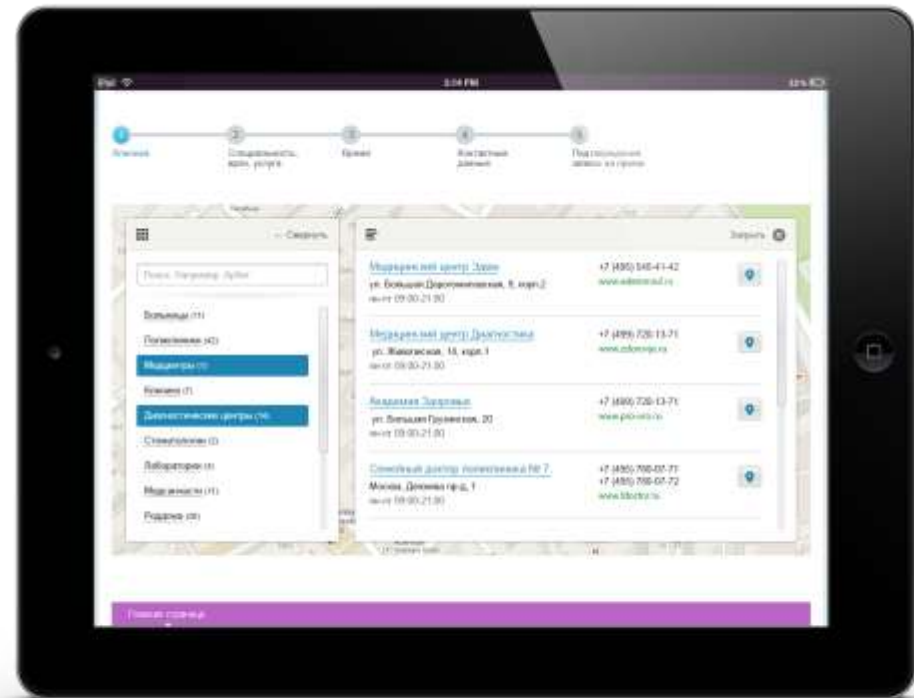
iPad 3:34 PM 63%

1 Клиника
2 Специальность, врач, услуга
3 Время
4 Контактные данные
5 Подтверждение записи на прием

Свернуть

Поиск. Например: Арбат

Больницы (11)
Поликлиники (42)
Медцентры (3)
Клиники (7)
Диагностические центры (14)
Стоматологии (2)
Лаборатории (1)
Медсанчасти (11)
Роддома (20)

Закрыть

Медицинский центр Здоровье
ул. Большая Дорогомиловская, 5, корп.2
пн-пт 09:00-21:00
+7 (495) 545-41-42
www.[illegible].ru

Медицинский центр Диагностика
ул. Живописная, 10, корп.1
пн-пт 09:00-21:00
+7 (499) 720-13-71
www.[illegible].ru

Академия Здоровья
ул. Большая Грузинская, 20
пн-пт 09:00-21:00
+7 (499) 720-13-71
www.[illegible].ru

Семейный доктор поликлиника № 7
Москва, Дежнева пр-д, 1
пн-пт 09:00-21:00
+7 (495) 700-07-71
+7 (495) 700-07-72
www.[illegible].ru

Главная страница